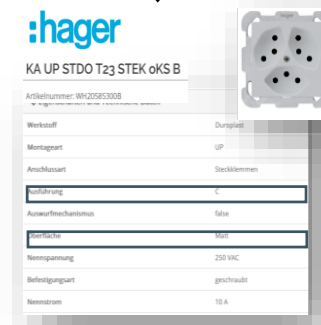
:hager

KA UP STDO T23 STEK oKS B

Artikelnummer: WH20585300B

Eigenschaften und Technische Daten

| Werkstoff | Duroplast |
|---|---|
| Montageart | UP |
| Anschlussart | Steckklemmen |
| Ausführung | C |
| Auswurfmechanismus | false |
| Oberfläche | Matt |
| Nennspannung | 250 VAC |
| Befestigungsart | geschraubt |
| Nennstrom | 10 A |